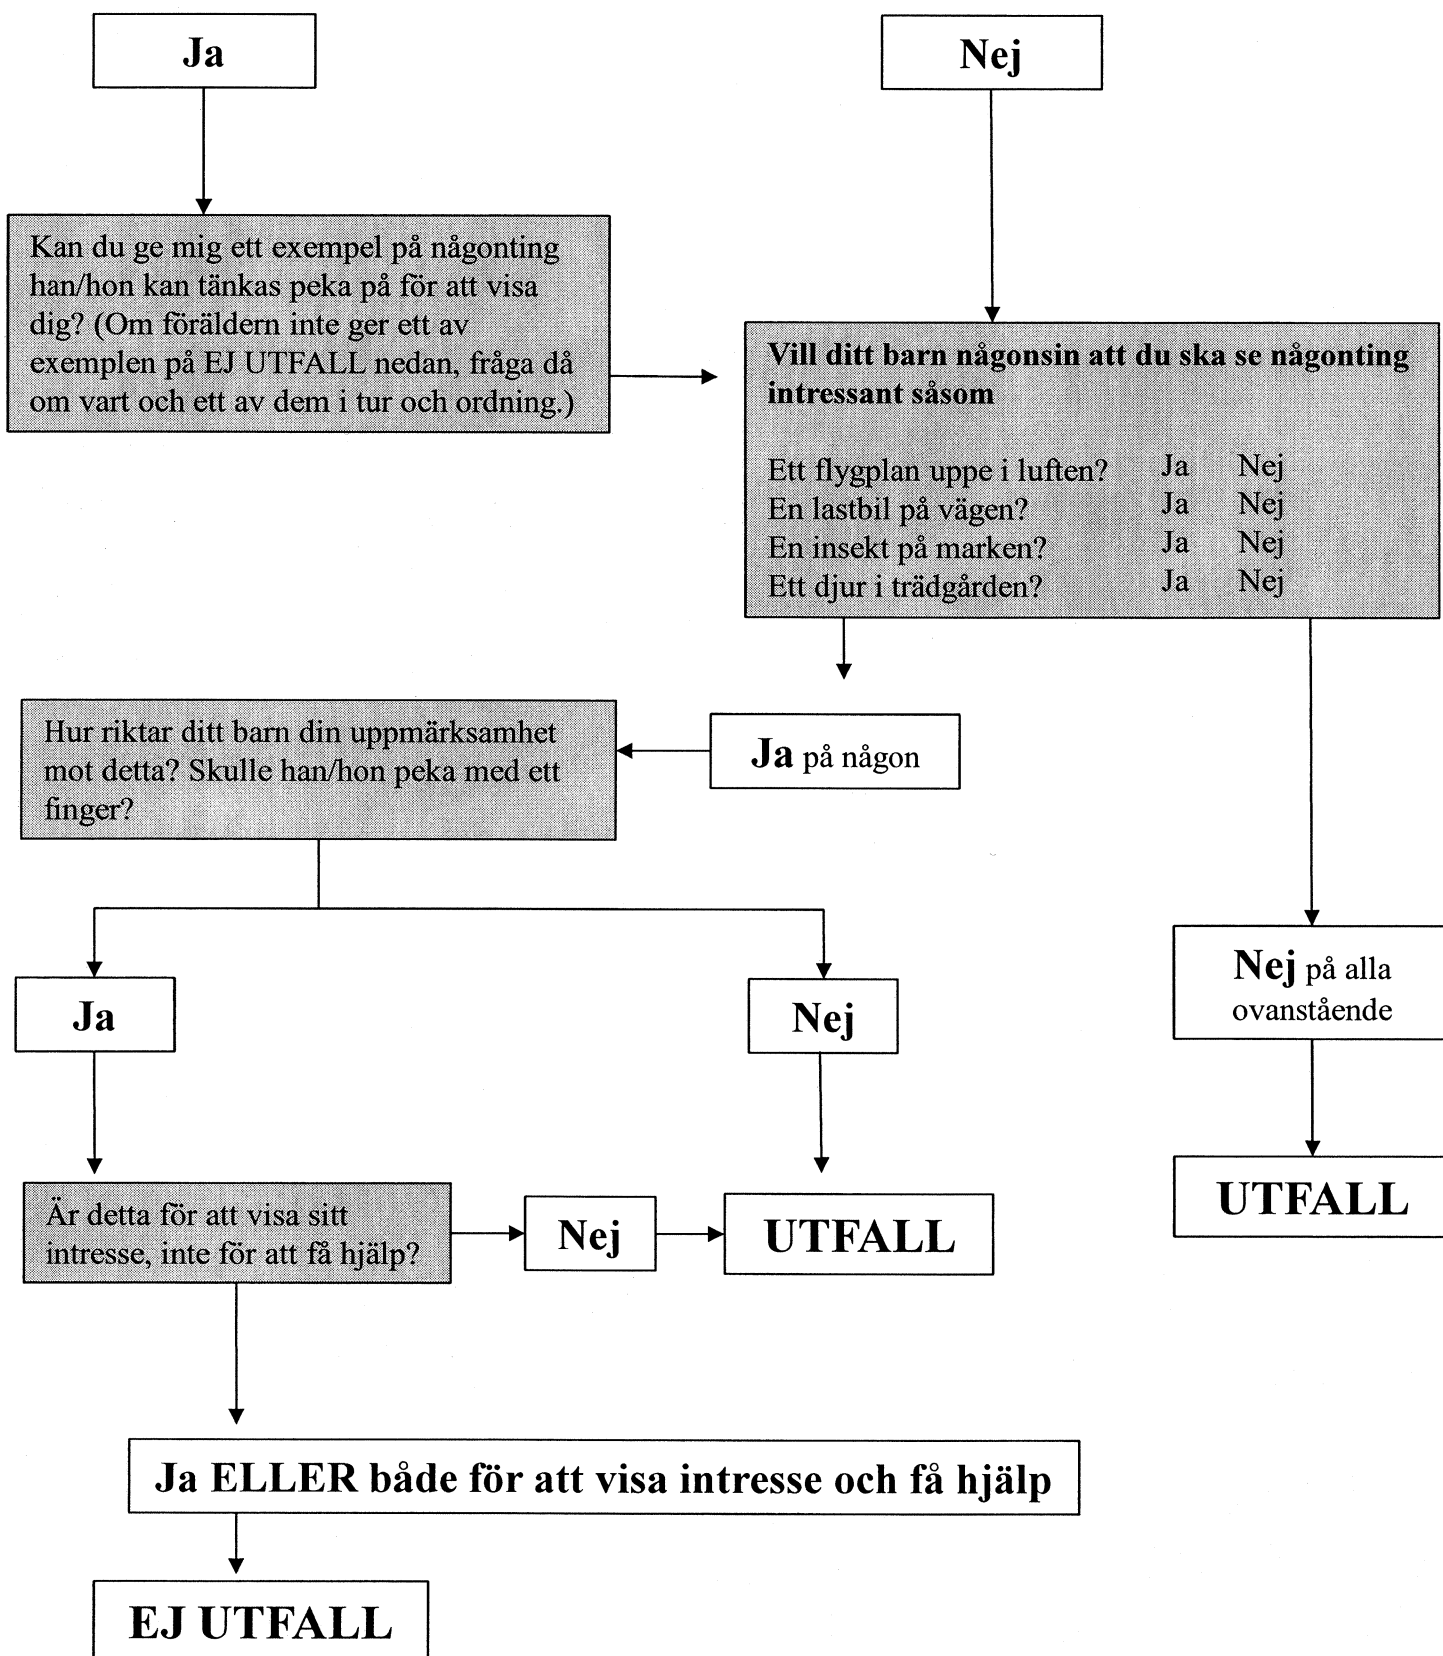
Ja

Nej

Kan du ge mig ett exempel på någonting han/hon kan tänkas peka på för att visa dig? (Om föräldern inte ger ett av exemplen på EJ UTFALL nedan, fråga då om vart och ett av dem i tur och ordning.)

Vill ditt barn någonsin att du ska se någonting intressant såsom

| | | |
|---|---|---|
| Ett flygplan uppe i luften? | Ja | Nej |
| En lastbil på vägen? | Ja | Nej |
| En insekt på marken? | Ja | Nej |
| Ett djur i trädgården? | Ja | Nej |

Hur riktar ditt barn din uppmärksamhet mot detta? Skulle han/hon peka med ett finger?

Ja på någon

Nej på alla ovanstående

Ja

Nej

UTFALL

Är detta för att visa sitt intresse, inte för att få hjälp?

Nej

UTFALL

Ja ELLER både för att visa intresse och få hjälp

EJ UTFALL